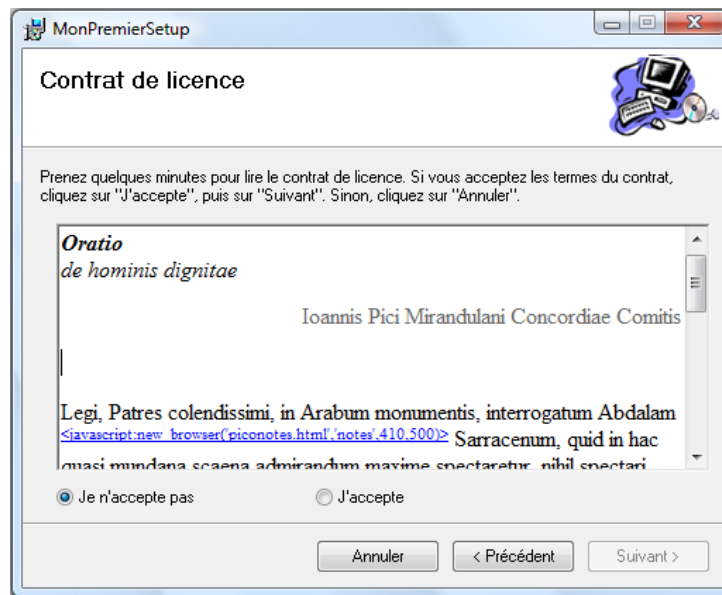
MonPremierSetup

Contrat de licence

Prenez quelques minutes pour lire le contrat de licence. Si vous acceptez les termes du contrat, cliquez sur "J'accepte", puis sur "Suivant". Sinon, cliquez sur "Annuler".

**Oratio**
*de hominis dignitae*

Ioannis Pici Mirandulani Concordiae Comitis

Legi, Patres colendissimi, in Arabum monumentis, interrogatum Abdalam <javascript:new_browser('piconotes.html','notes',410,500)> Sarracenum, quid in hac quasi mundana scaena admirandum maxime spectaretur, nihil spectari

Je n'accepte pas

J'accepte

Annuler

< Précédent

Suivant >